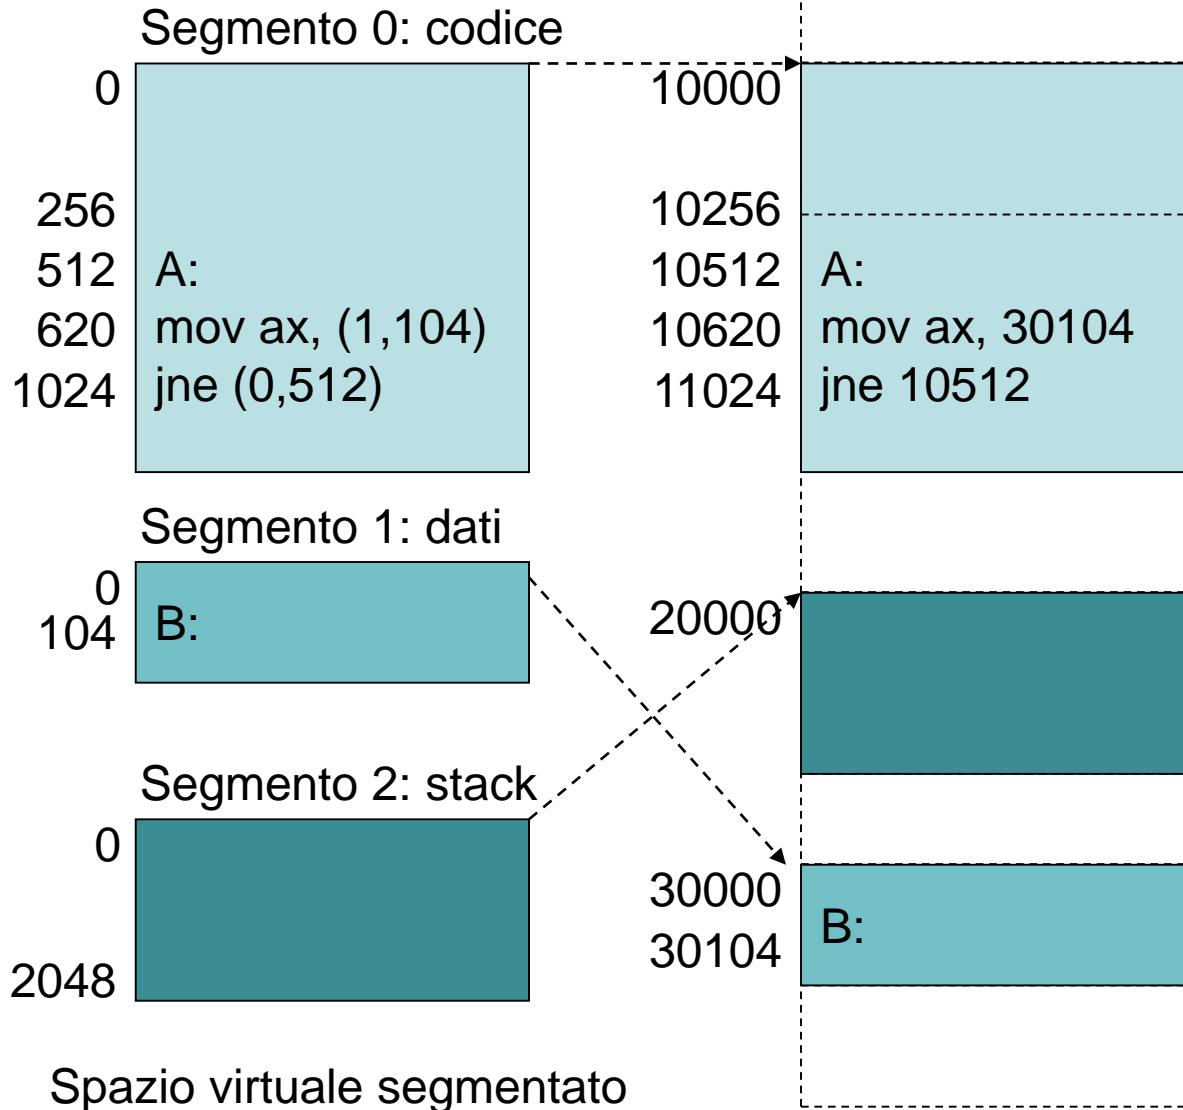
Segmento 0: codice

0
256
512 A:
620 mov ax, (1,104)
1024 jne (0,512)

Segmento 1: dati

0
104 B:

Segmento 2: stack

0
2048

Spazio virtuale segmentato

10000
10256
10512 A:
10620 mov ax, 30104
11024 jne 10512

20000

30000
30104 B: